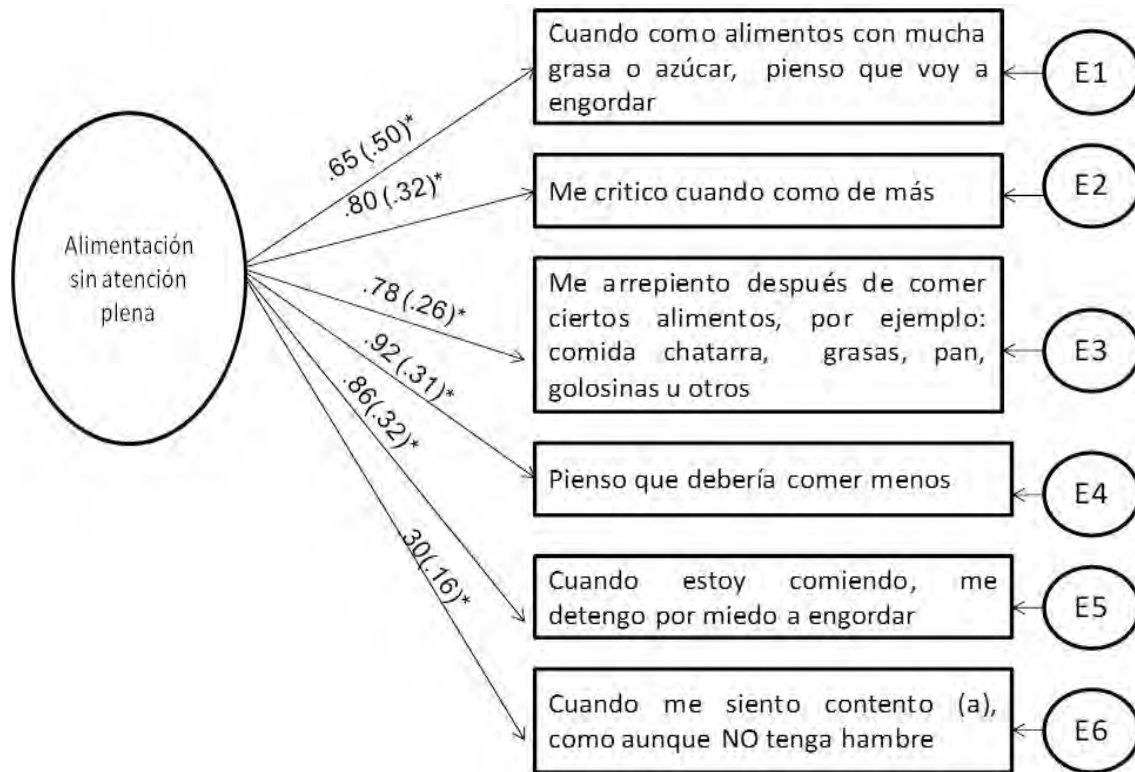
Alimentación sin atención plena

.65 (.50)*

.80 (.32)*

.78 (.26)*

.92 (.31)*

.86(.32)*

30(.16)*

Cuando como alimentos con mucha grasa o azúcar, pienso que voy a engordar

Me critico cuando como de más

Me arrepiento después de comer ciertos alimentos, por ejemplo: comida chatarra, grasas, pan, golosinas u otros

Pienso que debería comer menos

Cuando estoy comiendo, me detengo por miedo a engordar

Cuando me siento contento (a), como aunque NO tenga hambre

E1

E2

E3

E4

E5

E6